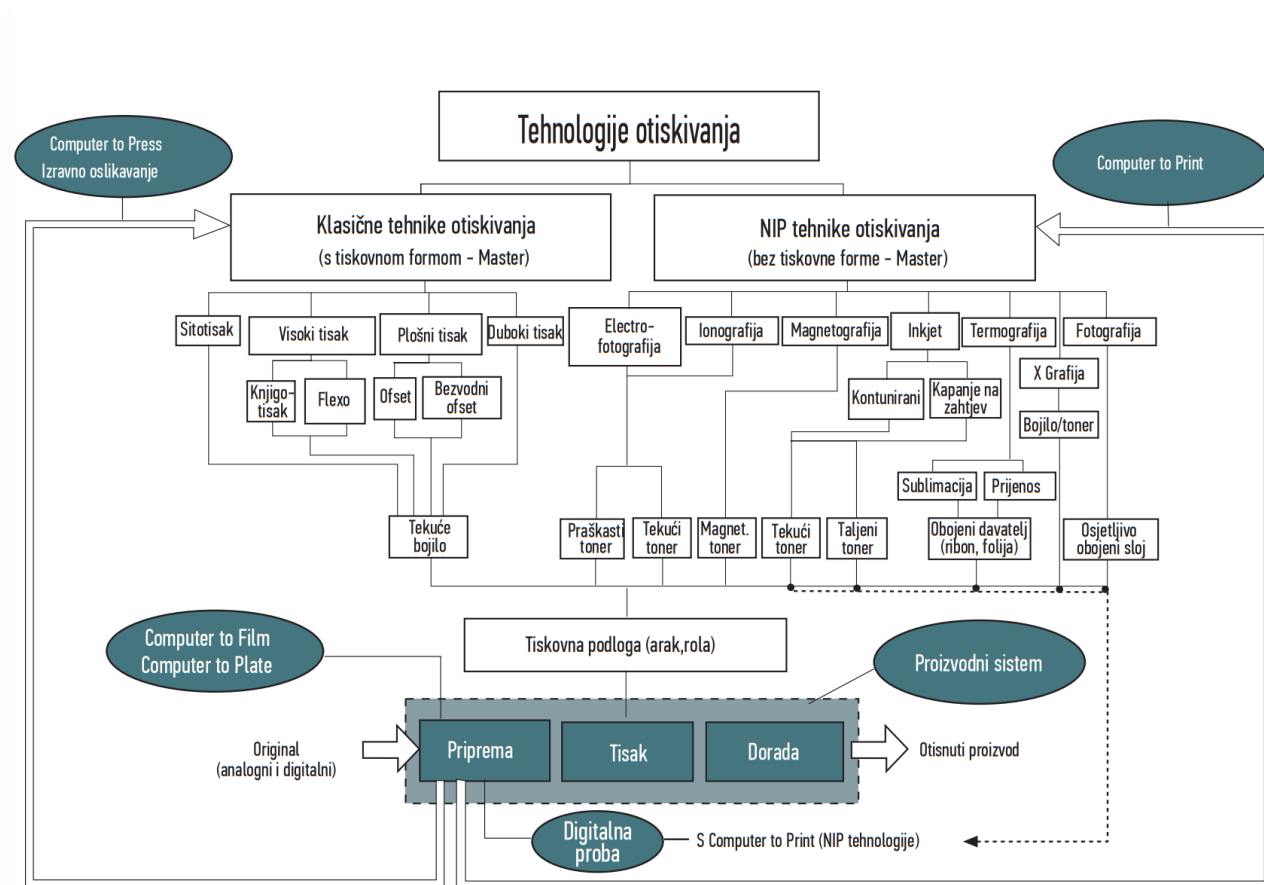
Tehnologije otiskivanja

Computer to Press
Izravno oslikavanje

Computer to Print

Klasične tehnike otiskivanja
(s tiskovnom formom - Master)

NIP tehnike otiskivanja
(bez tiskovne forme - Master)

Sitotisak

Visoki tisak

Plošni tisak

Duboki tisak

Knjigotisak

Flexo

Ofset

Bezvodni ofset

Electrofotografija

Ionografija

Magnetografija

Inkjet

Termografija

Fotografija

Kontunirani

Kapanje na zahtjev

X Grafija

Bojilo/toner

Sublimacija

Prijenos

Tekuće bojilo

Praškasti toner

Tekući toner

Magnet. toner

Tekući toner

Taljeni toner

Obojeni davatelj (ribon, folija)

Osjetljivo obojeni sloj

Tiskovna podloga (arak,rola)

Computer to Film
Computer to Plate

Proizvodni sistem

Original
(analogni i digitalni)

Priprema

Tisak

Dorada

Otisnuti proizvod

Digitalna proba

S Computer to Print (NIP tehnologije)